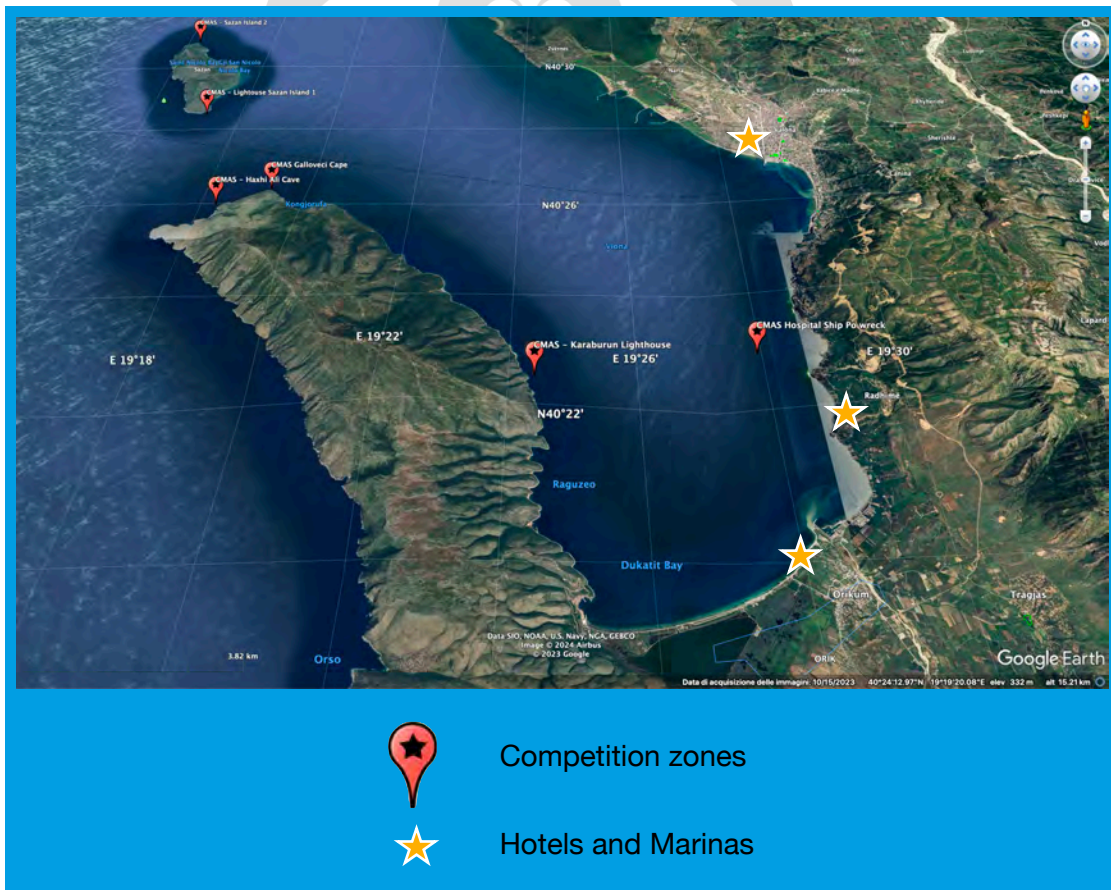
CMAS - Sazan Island 2
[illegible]
CMAS - Lighthouse Sazan Island 1
N40°30'
CMAS Galloveci Cape
CMAS - Haxhi Ali Cave
Kepi i Gjuhëzës
N40°26'
Vlorë
E 19°18'
E 19°22'
CMAS - Karaburun Lighthouse
E 19°26'
CMAS Hospital Ship Po wreck
E 19°30'
N40°22'
Radhimë
Raguzeo
Dukatit Bay
Orikum
Tragjas
Data SIO, NOAA, U.S. Navy, NGA, GEBCO
Image © 2024 Airbus
© 2023 Google
3.82 km
Orso
ORIK
Google Earth
Data di acquisizione delle immagini: 10/15/2023 40°24'12.97"N 19°19'20.08"E elev 332 m alt 15.21 km

Competition zones

Hotels and Marinas